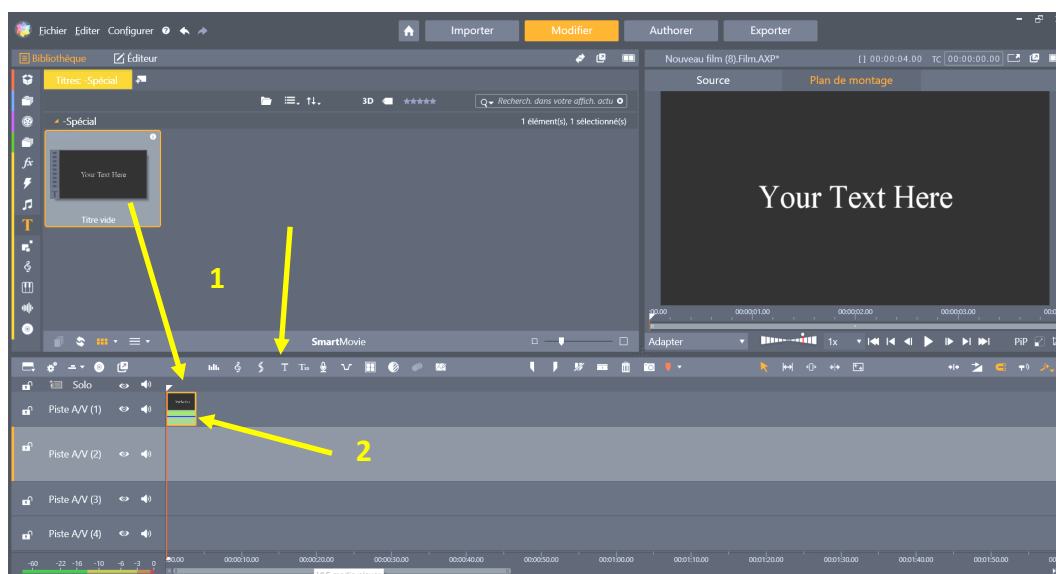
Fichier Editer Configurer

Importer Modifier Authorer Exporter

Bibliothèque Éditeur

Titres: -Spécial

3D

Recherch. dans votre affich. actu

-Spécial

1 élément(s), 1 sélectionné(s)

Your Text Here

Titre vide

SmartMovie

Nouveau film (8).Film.AXP*

[ ] 00:00:04.00 TC 00:00:00.00

Source Plan de montage

Your Text Here

00.00 00:00:01.00 00:00:02.00 00:00:03.00

Adapter

1x

PiP

1

2

Solo

Piste A/V (1)

Piste A/V (2)

Piste A/V (3)

Piste A/V (4)

-60 -22 -16 -10 -6 -3 0

00.00 00:00:10.00 00:00:20.00 00:00:30.00 00:00:40.00 00:00:50.00 00:01:00.00 00:01:10.00 00:01:20.00 00:01:30.00 00:01:40.00 00:01:50.00